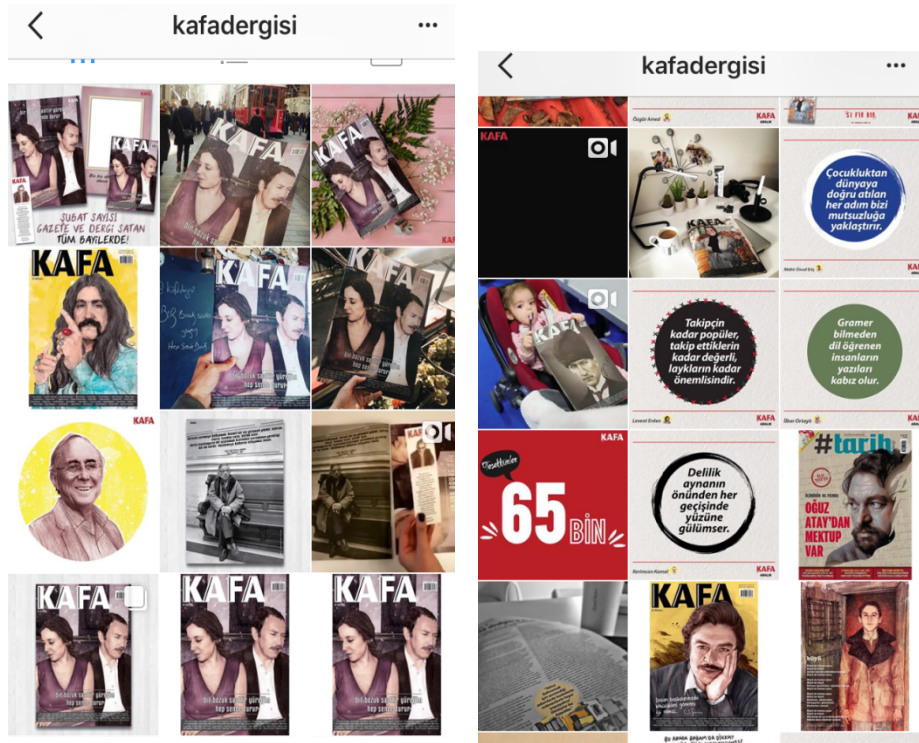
kafadergisi

ŞUBAT SAYISI GAZETE VE DERGİ SATAN TÜM BAYİLERDE!

KAFA

KAFA

KAFA

KAFA

KAFA

KAFA

KAFA

KAFA

KAFA

kafadergisi

Özgür Amed

KAFA

KAFA

Çocukluktan dünyaya doğru atılan her adım bizi mutsuzluğa yaklaştırır.

KAFA

Takipçin kadar popüler, takip ettiklerin kadar değerli, laykların kadar önemlisin.

Levent Erden

KAFA

Gramer bilmeden dil öğrenen insanların yazıları kabız olur.

İlber Ortaylı

KAFA

Teşekkürler

65 BİN

Delilik aynanın önünden her geçişinde yüzüne gülümser.

KAFA

#tarih

OĞUZ ATAY'DAN MEKTUP VAR

KAFA